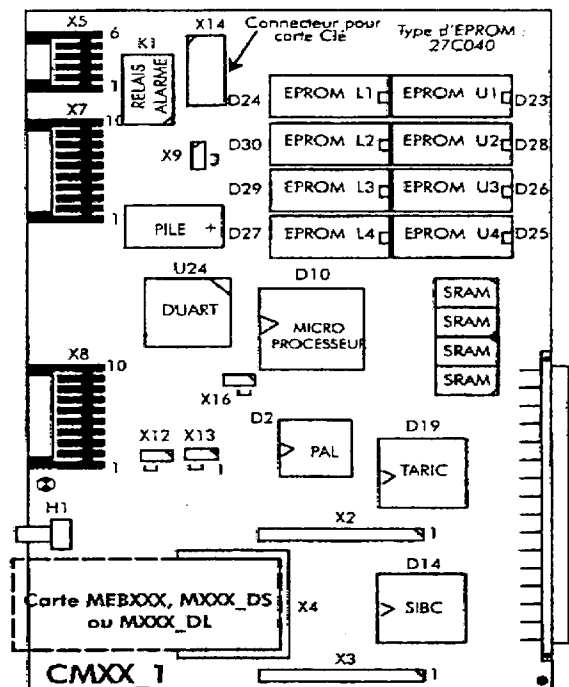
X5
6
1
X14
Connecteur pour carte Clé
Type d'EPROM : 27C040
K1
RELAIS ALARME
X7
10
D24
EPROM L1
EPROM U1
D23
X9
3
D30
EPROM L2
EPROM U2
D28
D29
EPROM L3
EPROM U3
D26
1
PILE
+
D27
EPROM L4
EPROM U4
D25
U24
DUART
D10
MICRO PROCESSEUR
SRAM
SRAM
SRAM
SRAM
X8
10
X16
D2
X12
X13
PAL
D19
TARIC
1
1
1
H1
X2
1
D14
Carte MEBXXX, MXXX_DS ou MXXX_DL
X4
SIBC
CMXX_1
X3
1